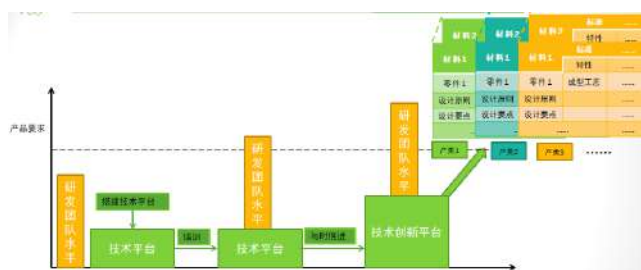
产品要求

研发团队水平

搭建技术平台

技术平台

培训

研发团队水平

技术平台

与时俱进

研发团队水平

技术创新平台

材料3

材料2

材料1

零件1

设计原则

设计要点

产品1

材料3

材料2

材料1

零件1

设计原则

设计要点

产品2

材料3

材料2

材料1

零件1

设计原则

设计要点

产品3

标准

材料

标准

材料

成型工艺

......

......

......

......

......